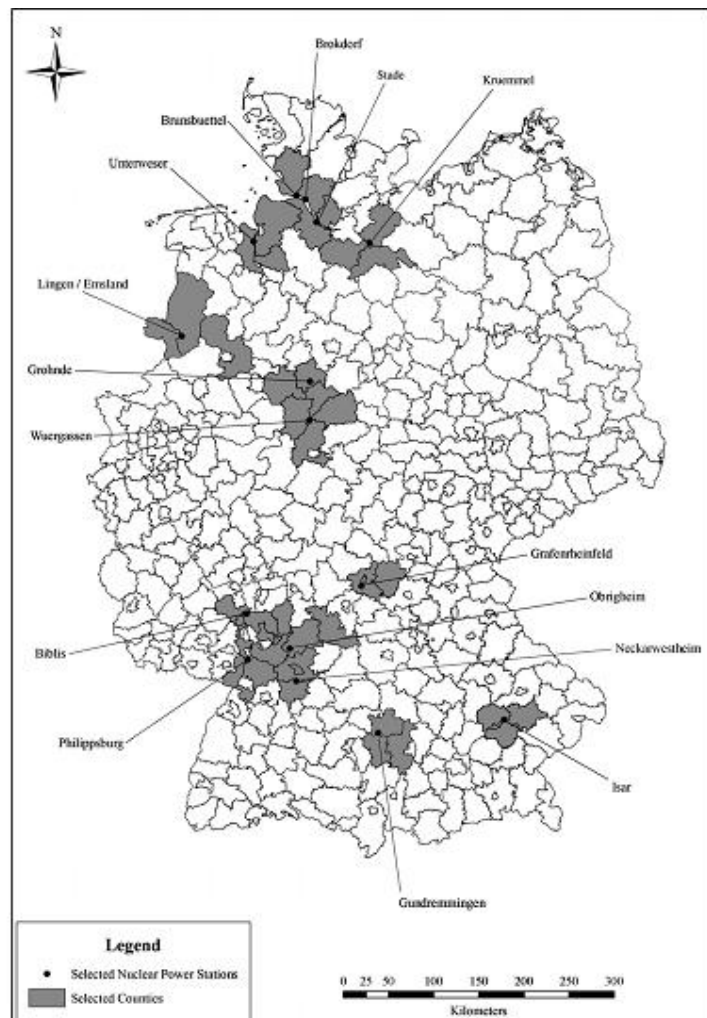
N

Brokdorf

Stade

Kruemmel

Brunsbuettel

Unterweser

Lingen / Emsland

Grohnde

Wuergassen

Grafenrheinfeld

Obrigheim

Biblis

Neckarwestheim

Philippsburg

Isar

Gundremmingen

Legend

Selected Nuclear Power Stations

Selected Counties

0 25 50 100 150 200 250 300

Kilometers